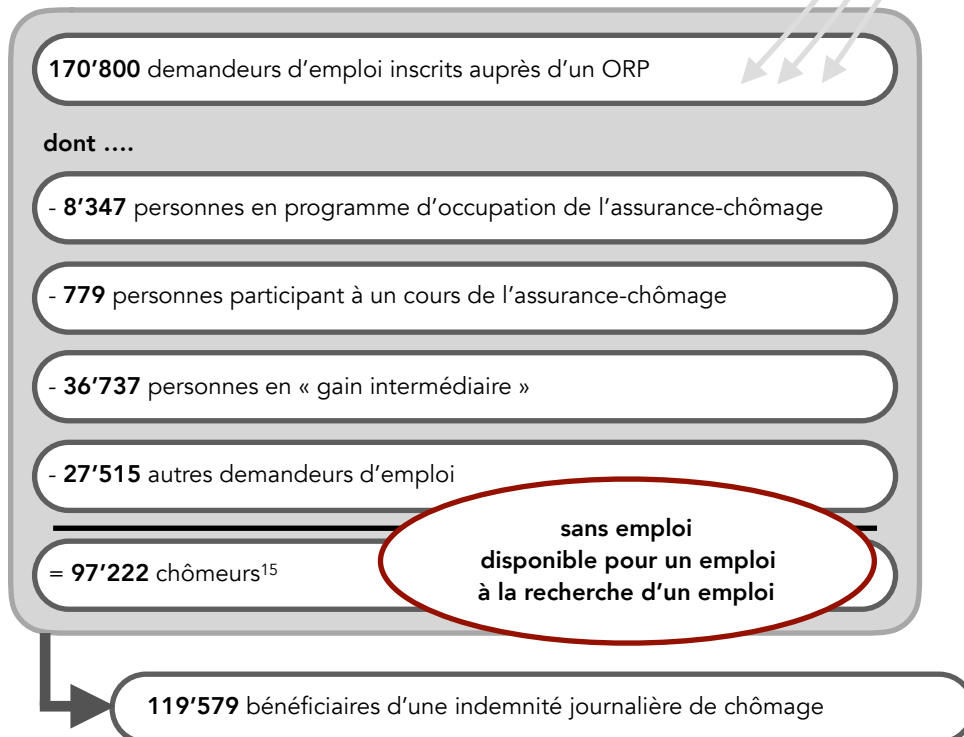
**170'800** demandeurs d'emploi inscrits auprès d'un ORP

**dont ....**

- **8'347** personnes en programme d'occupation de l'assurance-chômage

- **779** personnes participant à un cours de l'assurance-chômage

- **36'737** personnes en « gain intermédiaire »

- **27'515** autres demandeurs d'emploi

= **97'222** chômeurs$^{15}$

**sans emploi**
**disponible pour un emploi**
**à la recherche d'un emploi**

**119'579** bénéficiaires d'une indemnité journalière de chômage